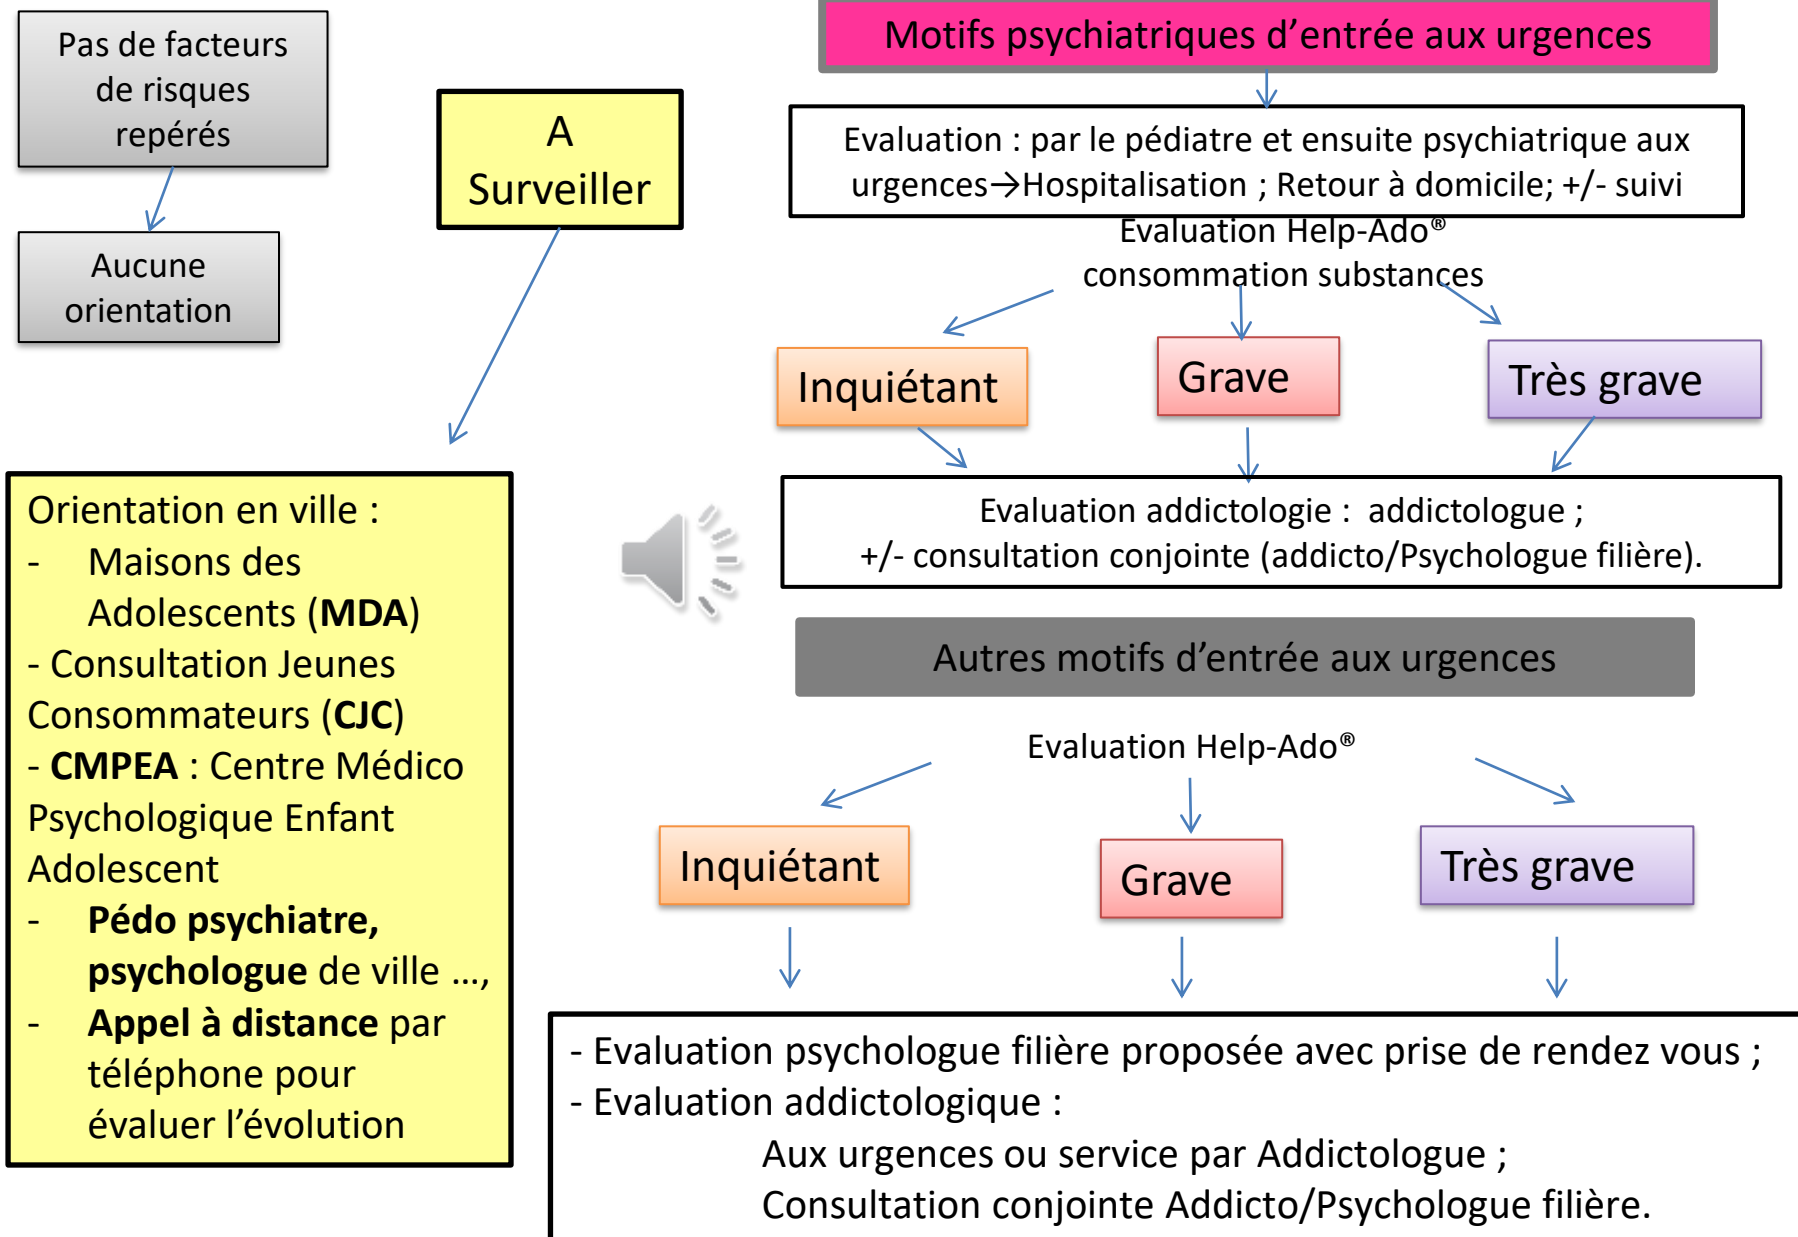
Pas de facteurs de risques repérés

Aucune orientation

A Surveiller

Motifs psychiatriques d'entrée aux urgences

Evaluation : par le pédiatre et ensuite psychiatrique aux urgences→Hospitalisation ; Retour à domicile; +/- suivi

Evaluation Help-Ado®
consommation substances

Inquiétant

Grave

Très grave

Evaluation addictologie : addictologue ;
+/- consultation conjointe (addicto/Psychologue filière).

Orientation en ville :
- Maisons des Adolescents (**MDA**)
- Consultation Jeunes Consommateurs (**CJC**)
- **CMPEA** : Centre Médico Psychologique Enfant Adolescent
- **Pédo psychiatre, psychologue** de ville …,
- **Appel à distance** par téléphone pour évaluer l'évolution

Autres motifs d'entrée aux urgences

Evaluation Help-Ado®

Inquiétant

Grave

Très grave

- Evaluation psychologue filière proposée avec prise de rendez vous ;
- Evaluation addictologique :
Aux urgences ou service par Addictologue ;
Consultation conjointe Addicto/Psychologue filière.